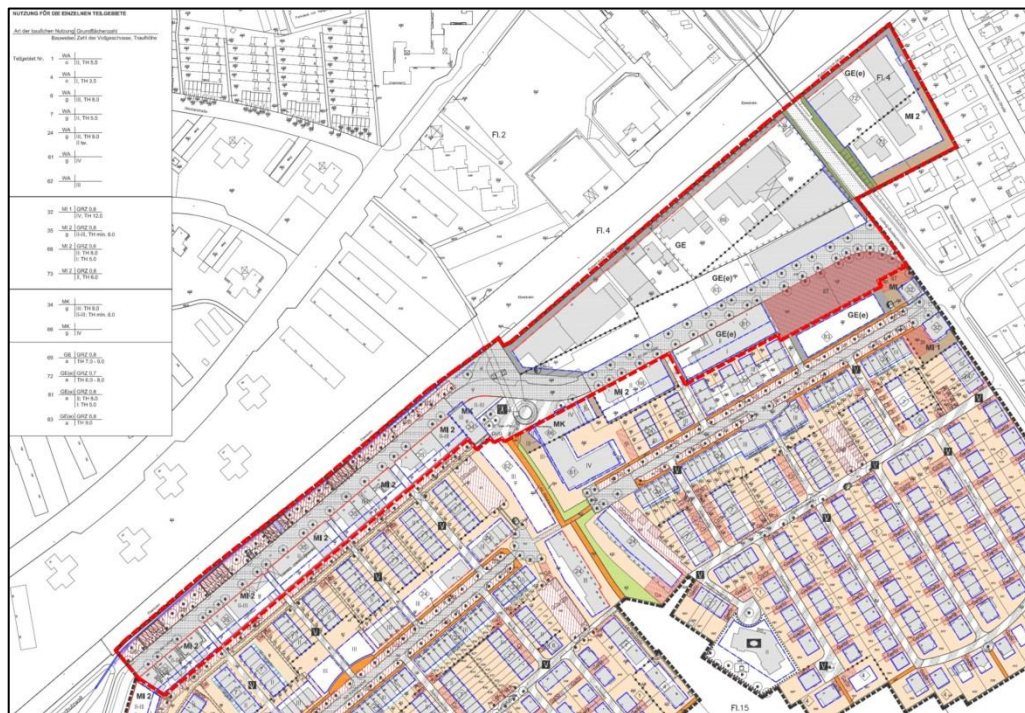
NUTZUNG FÜR DIE EINZELNEN TEILGEBIETE

Art der baulichen Nutzung | Grundflächenzahl
Bauweise | Zahl der Vollgeschosse, Traufhöhe

Teilgebiet Nr. 1 WA | o | II, TH 5,0
4 WA | o | I, TH 5,0
6 WA | g | II, TH 8,0
7 WA | g | I, TH 5,0
24 WA | g | III, TH 9,0 | II fw.
61 WA | g | IV
62 WA | | III

32 MI 1 | GRZ 0,6 | IV, TH 12,0
35 MI 2 | GRZ 0,6 | g | II-III, TH min. 8,0
66 MI 2 | GRZ 0,6 | II, TH 8,0 | I, TH 5,0
73 MI 2 | GRZ 0,6 | II, TH 8,0

34 MK | g | III, TH 9,0 | II-III, TH min. 8,0
68 MK | g | IV

69 GE | GRZ 0,8 | a | TH 7,0 - 9,0
72 GE(e) | GRZ 0,7 | a | TH 6,0 - 8,0
81 GE(e) | GRZ 0,6 | a | II, TH 8,0 | I, TH 5,0
83 GE(e) | GRZ 0,8 | a | TH 9,0

Fl.2

Fl.4

Fl.4

Fl.15

GE(e)

GE

GE(e)

GE(e)

GE(e)

MI 2

MI 2

MI 2

MI 2

MI 2

MI 2

MI 2

MI 1

MI 1

MK

MK

MI 2